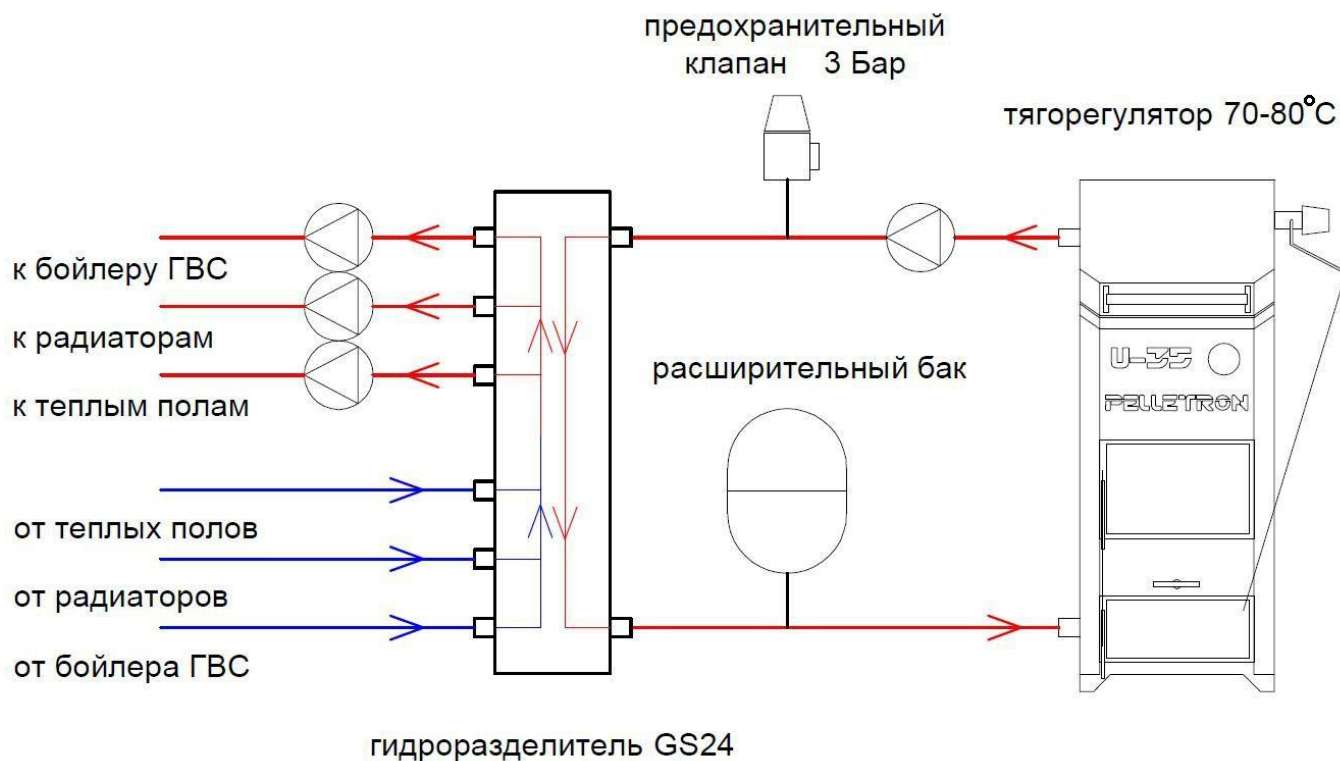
предохранительный клапан 3 Бар

тягорегулятор 70-80°C

к бойлеру ГВС

к радиаторам

к теплым полам

от теплых полов

от радиаторов

от бойлера ГВС

расширительный бак

U-35

PELLETRON

гидроразделитель GS24